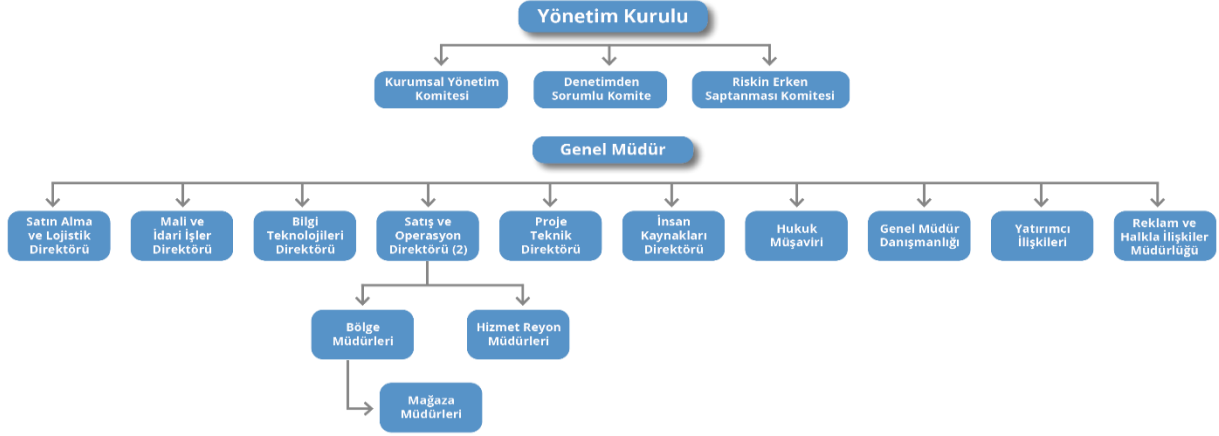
Yönetim Kurulu

Kurumsal Yönetim Komitesi

Denetimden Sorumlu Komite

Riskin Erken Saptanması Komitesi

Genel Müdür

Satın Alma ve Lojistik Direktörü

Mali ve İdari İşler Direktörü

Bilgi Teknolojileri Direktörü

Satış ve Operasyon Direktörü (2)

Proje Teknik Direktörü

İnsan Kaynakları Direktörü

Hukuk Müşaviri

Genel Müdür Danışmanlığı

Yatırımcı İlişkileri

Reklam ve Halkla İlişkiler Müdürlüğü

Bölge Müdürleri

Hizmet Reyon Müdürleri

Mağaza Müdürleri